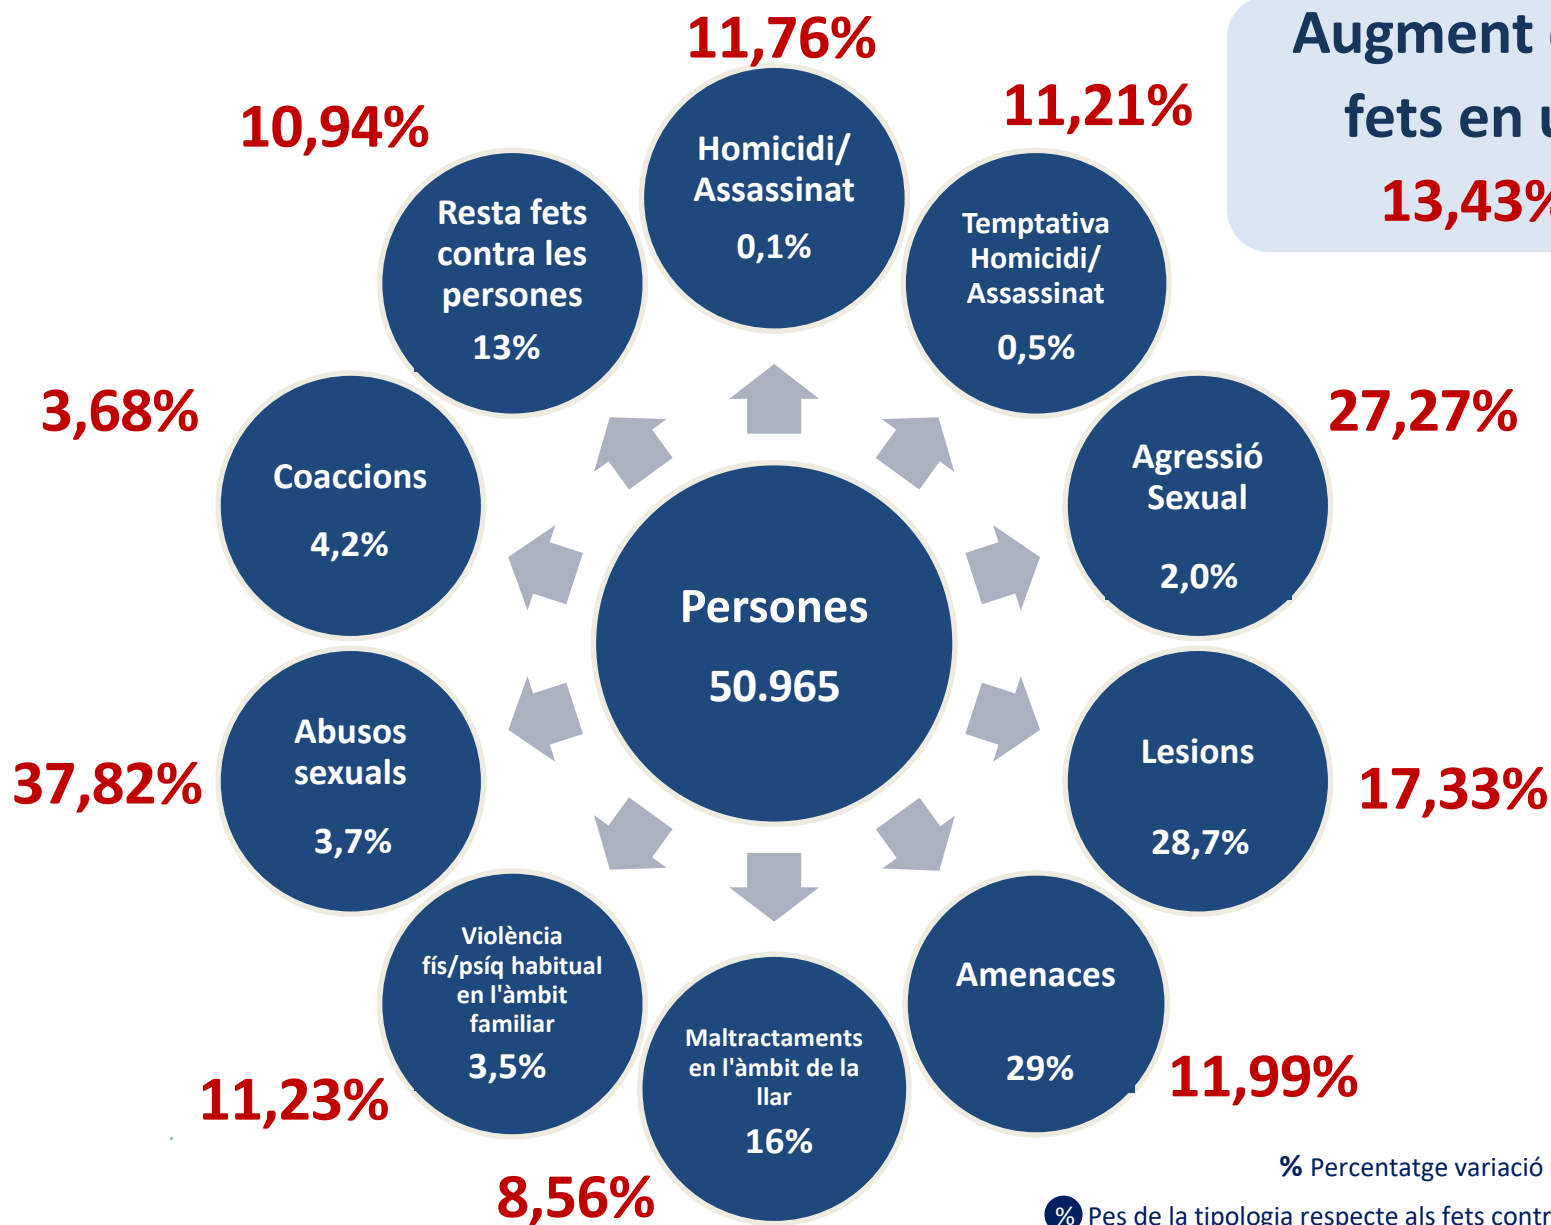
Augment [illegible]
fets en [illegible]
13,43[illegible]

11,76%
Homicidi/ Assassinat
0,1%

11,21%
Temptativa Homicidi/ Assassinat
0,5%

10,94%
Resta fets contra les persones
13%

3,68%
Coaccions
4,2%

27,27%
Agressió Sexual
2,0%

Persones
50.965

37,82%
Abusos sexuals
3,7%

Lesions
28,7%
17,33%

Violència fís/psíq habitual en l'àmbit familiar
3,5%
11,23%

Maltractaments en l'àmbit de la llar
16%
8,56%

Amenaces
29%
11,99%

% Percentatge variació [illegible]
% Pes de la tipologia respecte als fets contr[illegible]